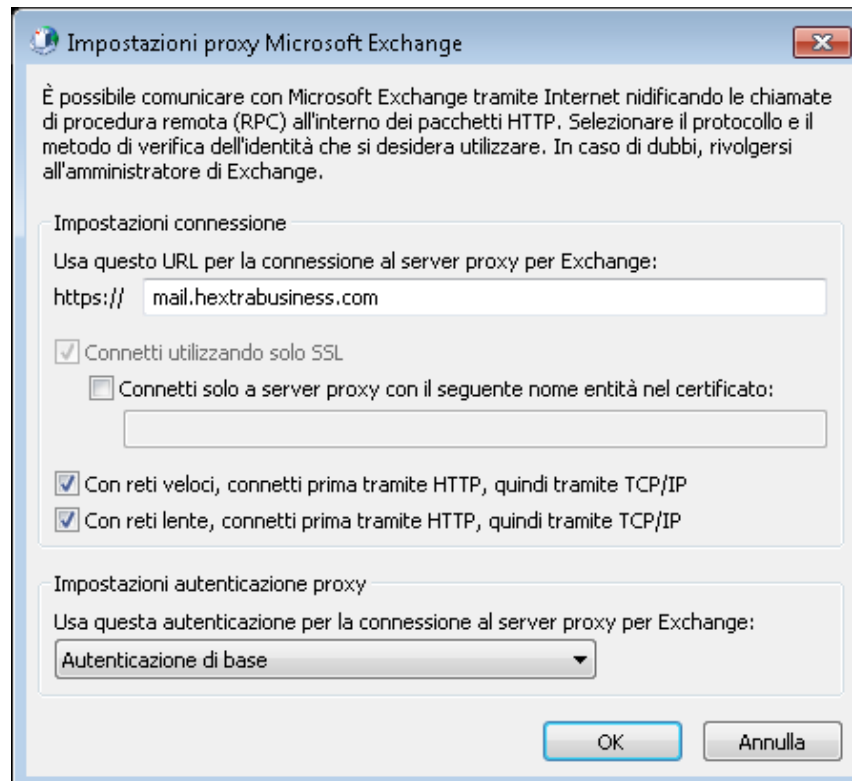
Impostazioni proxy Microsoft Exchange

È possibile comunicare con Microsoft Exchange tramite Internet nidificando le chiamate di procedura remota (RPC) all'interno dei pacchetti HTTP. Selezionare il protocollo e il metodo di verifica dell'identità che si desidera utilizzare. In caso di dubbi, rivolgersi all'amministratore di Exchange.

Impostazioni connessione

Usa questo URL per la connessione al server proxy per Exchange:

https:// mail.hextrabusiness.com

Connetti utilizzando solo SSL

Connetti solo a server proxy con il seguente nome entità nel certificato:

Con reti veloci, connetti prima tramite HTTP, quindi tramite TCP/IP

Con reti lente, connetti prima tramite HTTP, quindi tramite TCP/IP

Impostazioni autenticazione proxy

Usa questa autenticazione per la connessione al server proxy per Exchange:

Autenticazione di base

OK

Annulla